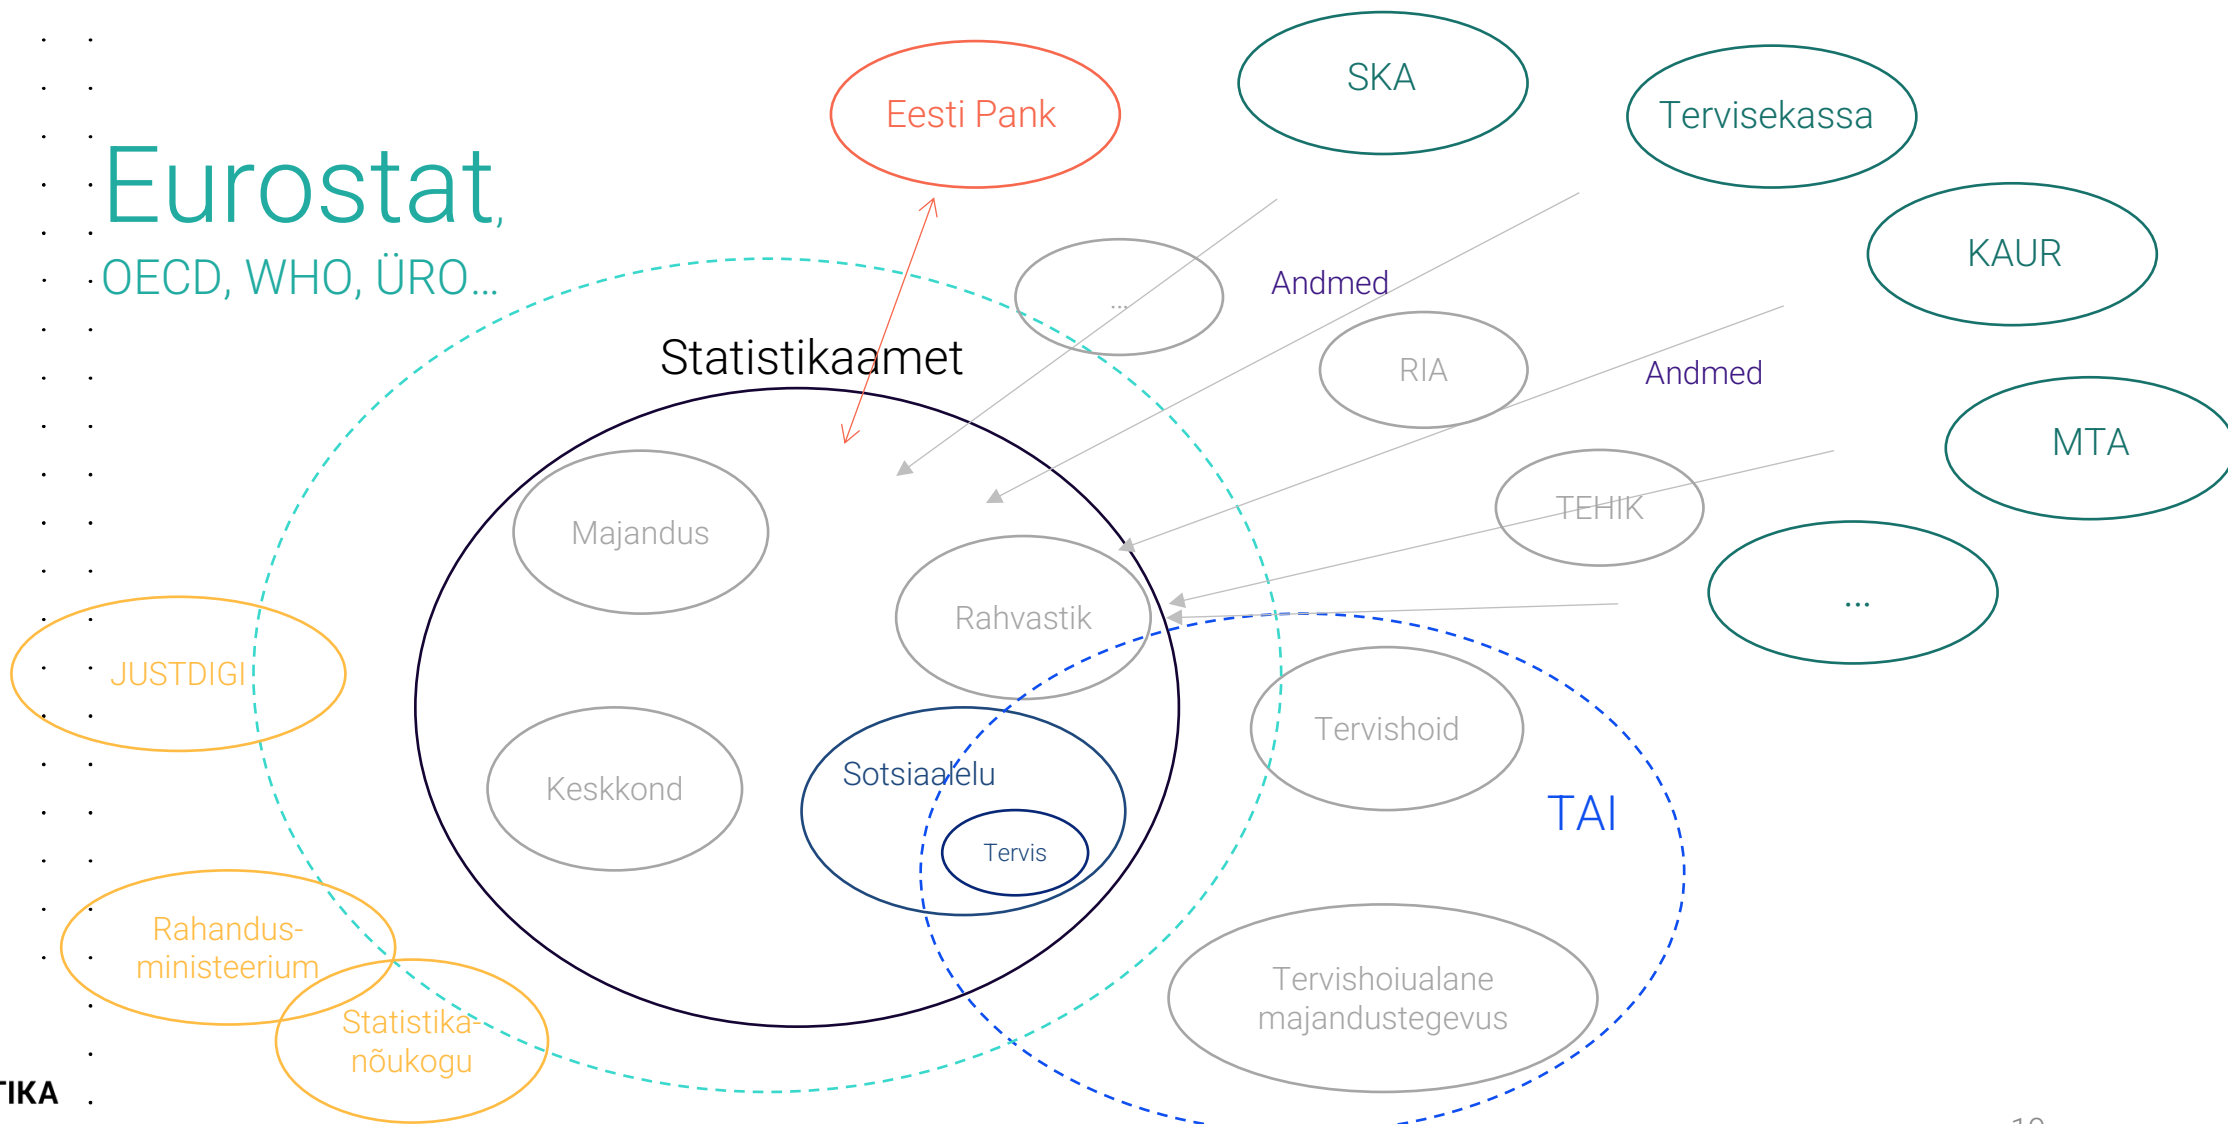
Eurostat,
OECD, WHO, ÜRO...

Eesti Pank

SKA

Tervisekassa

KAUR

MTA

...

...

Andmed

RIA

Andmed

TEHIK

Statistikaamet

Majandus

Rahvastik

Keskkond

Sotsiaalelu

Tervis

Tervishoid

TAI

Tervishoiualane majandustegevus

JUSTDIGI

Rahandus-ministeerium

Statistika-nõukogu

TIKA